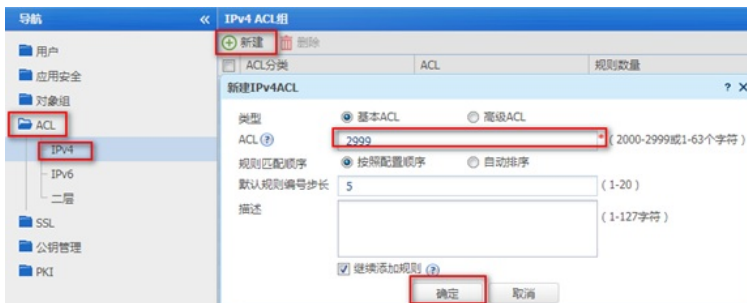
导航 «

用户
应用安全
对象组
ACL
IPv4
IPv6
二层
SSL
公钥管理
PKI

IPv4 ACL组
新建 删除
ACL分类 | ACL | 规则数量

新建IPv4ACL ? X

类型 基本ACL 高级ACL
ACL ? 2999 * (2000-2999或1-63个字符)
规则匹配顺序 按照配置顺序 自动排序
默认规则编号步长 5 (1-20)
描述 (1-127字符)
继续添加规则 ?
确定 取消